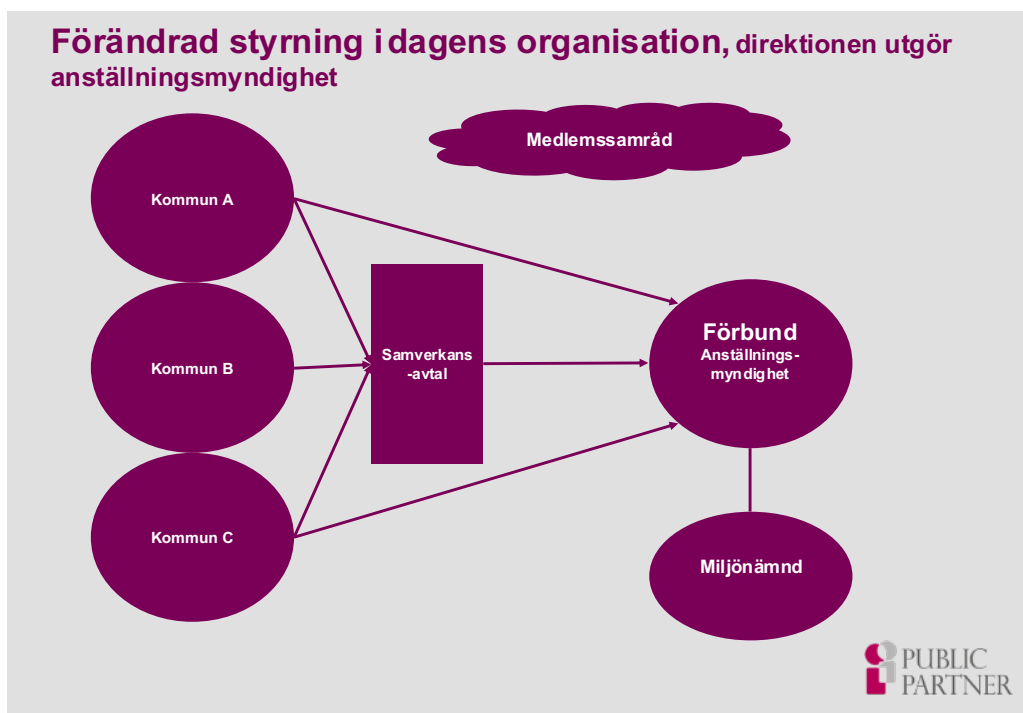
Förändrad styrning i dagens organisation, direktionen utgör anställningsmyndighet

Medlemssamråd

Kommun A

Kommun B

Kommun C

Samverkans-avtal

Förbund
Anställnings-myndighet

Miljönämnd

PUBLIC PARTNER